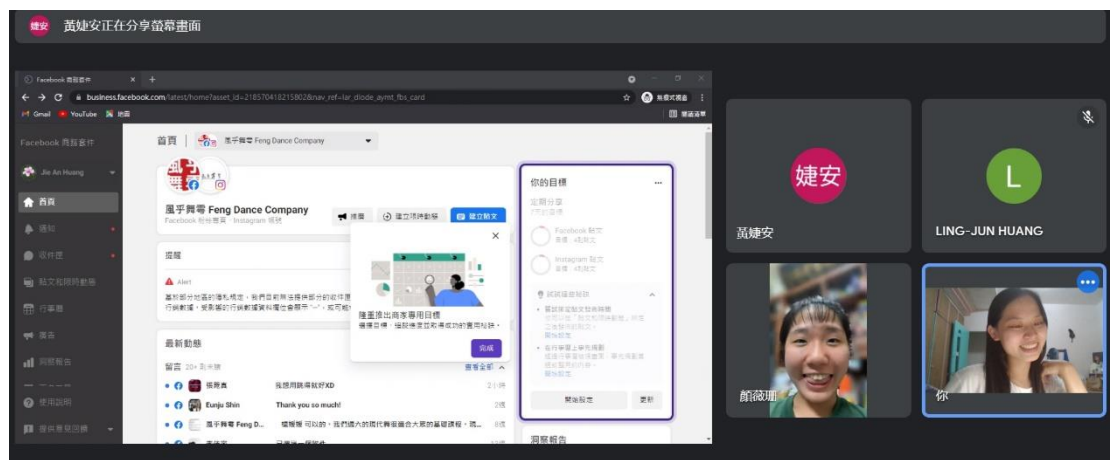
婕安 黃婕安正在分享螢幕畫面

Facebook 商務套件
business.facebook.com/latest/home?asset_id=218570418215802&nav_ref=lar_diode_aymt_fbs_card
Gmail YouTube 地圖
Facebook 商務套件
Jie An Huang
首頁
通知
收件匣
貼文和限時動態
行事曆
廣告
洞察報告
使用說明
提供意見回饋
首頁 | 風乎舞雩 Feng Dance Company
風乎舞雩 Feng Dance Company
Facebook 粉絲專頁 · Instagram 帳號
推廣
建立限時動態
建立貼文
提醒
Alert
最新動態
留言 20+ 則未讀
張雅嘉 我感同身受XD
Eunju Shin Thank you so much!
風乎舞雩 Feng D... 很棒喔 可以的。我們週六的現代舞前面會是大家的基礎課程，而...
你的目標
定期分享
Facebook 貼文
Instagram 貼文
開始設定
更新
洞察報告
建立商家專用目標
完成
黃婕安
L
LING-JUN HUANG
顏薇珊
你